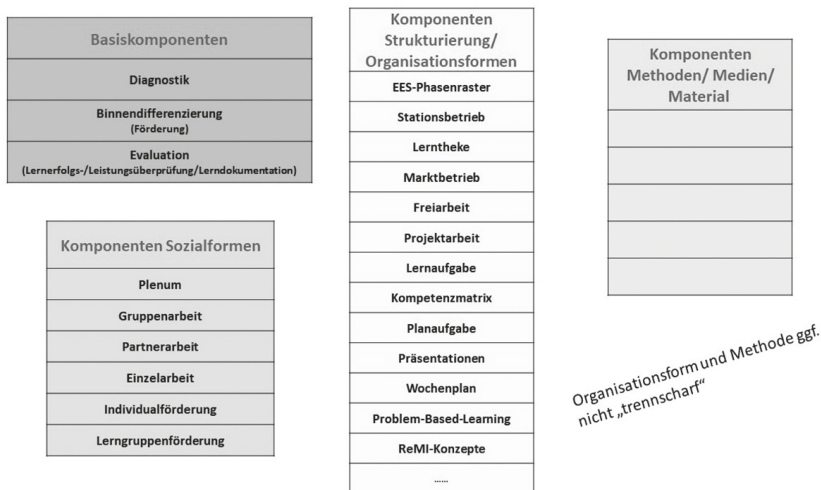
| Basiskomponenten |
|---|
| Diagnostik |
| Binnendifferenzierung (Förderung) |
| Evaluation (Lernerfolgs-/Leistungsüberprüfung/Lerndokumentation) |

| Komponenten Sozialformen |
|---|
| Plenum |
| Gruppenarbeit |
| Partnerarbeit |
| Einzelarbeit |
| Individualförderung |
| Lerngruppenförderung |

| Komponenten Strukturierung/ Organisationsformen |
|---|
| EES-Phasenraster |
| Stationsbetrieb |
| Lerntheke |
| Marktbetrieb |
| Freiarbeit |
| Projektarbeit |
| Lernaufgabe |
| Kompetenzmatrix |
| Planaufgabe |
| Präsentationen |
| Wochenplan |
| Problem-Based-Learning |
| ReMI-Konzepte |
| …… |

| Komponenten Methoden/ Medien/ Material |
|---|
| |
| |
| |
| |
| |

Organisationsform und Methode ggf. nicht „trennscharf"